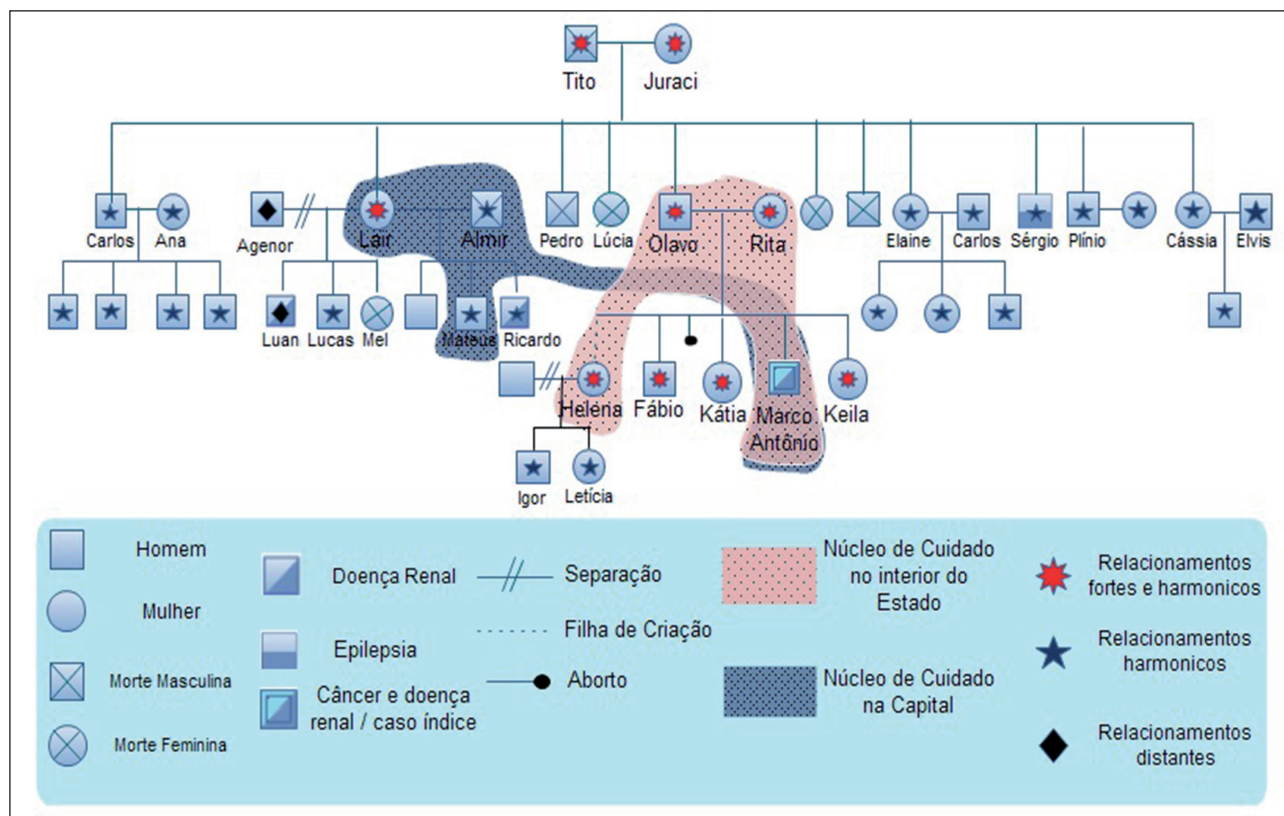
Tito Juraci

Carlos Ana Agenor Lair Almir Pedro Lúcia Olavo Rita Elaine Carlos Sérgio Plínio Cássia Elvis

Luan Lucas Mel Mateus Ricardo

Helena Fábio Kátia Marco Antônio Keila

Igor Letícia

Homem
Mulher
Morte Masculina
Morte Feminina
Doença Renal
Epilepsia
Câncer e doença renal / caso índice
Separação
Filha de Criação
Aborto
Núcleo de Cuidado no interior do Estado
Núcleo de Cuidado na Capital
Relacionamentos fortes e harmonicos
Relacionamentos harmonicos
Relacionamentos distantes